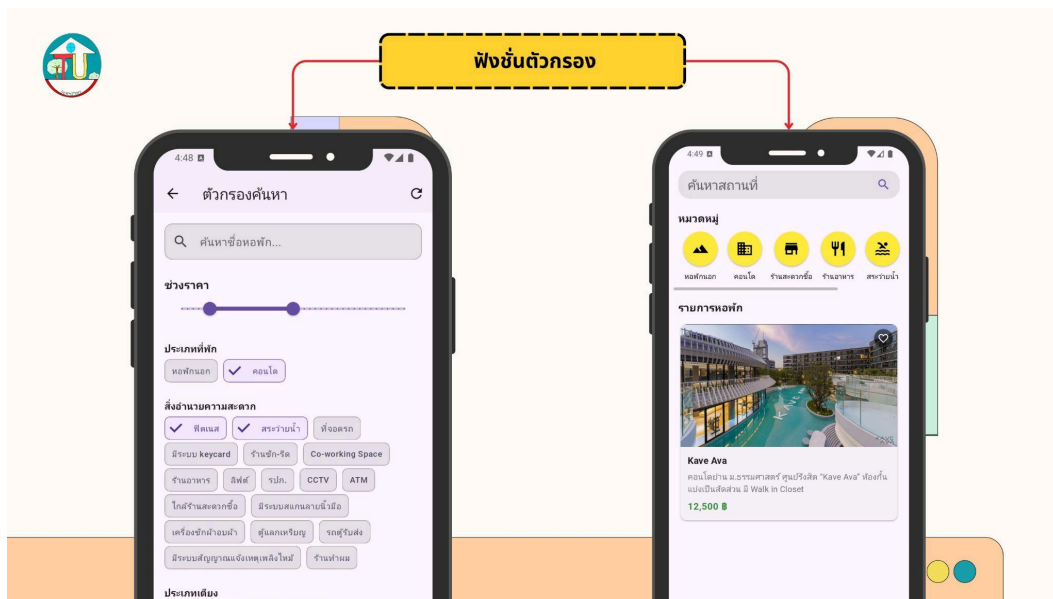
ฟังชั่นตัวกรอง

4:48

ตัวกรองค้นหา

ค้นหาชื่อหอพัก...

ช่วงราคา

ประเภทที่พัก

หอพักนอก

คอนโด

สิ่งอำนวยความสะดวก

ฟิตเนส

สระว่ายน้ำ

ที่จอดรถ

มีระบบ keycard

ร้านซัก-รีด

Co-working Space

ร้านอาหาร

ลิฟต์

รปภ.

CCTV

ATM

ใกล้ร้านสะดวกซื้อ

มีระบบสแกนลายนิ้วมือ

เครื่องซักผ้าอบผ้า

ตู้แลกเหรียญ

รถตู้รับส่ง

มีระบบสัญญาณแจ้งเหตุเพลิงไหม้

ร้านทำผม

ประเภทเตียง

4:49

ค้นหาสถานที่

หมวดหมู่

หอพักนอก

คอนโด

ร้านสะดวกซื้อ

ร้านอาหาร

สระว่ายน้ำ

รายการหอพัก

Kave Ava

คอนโดย่าน ม.ธรรมศาสตร์ ศูนย์รังสิต "Kave Ava" ห้องกั้นแบ่งเป็นสัดส่วน มี Walk in Closet

12,500 ฿